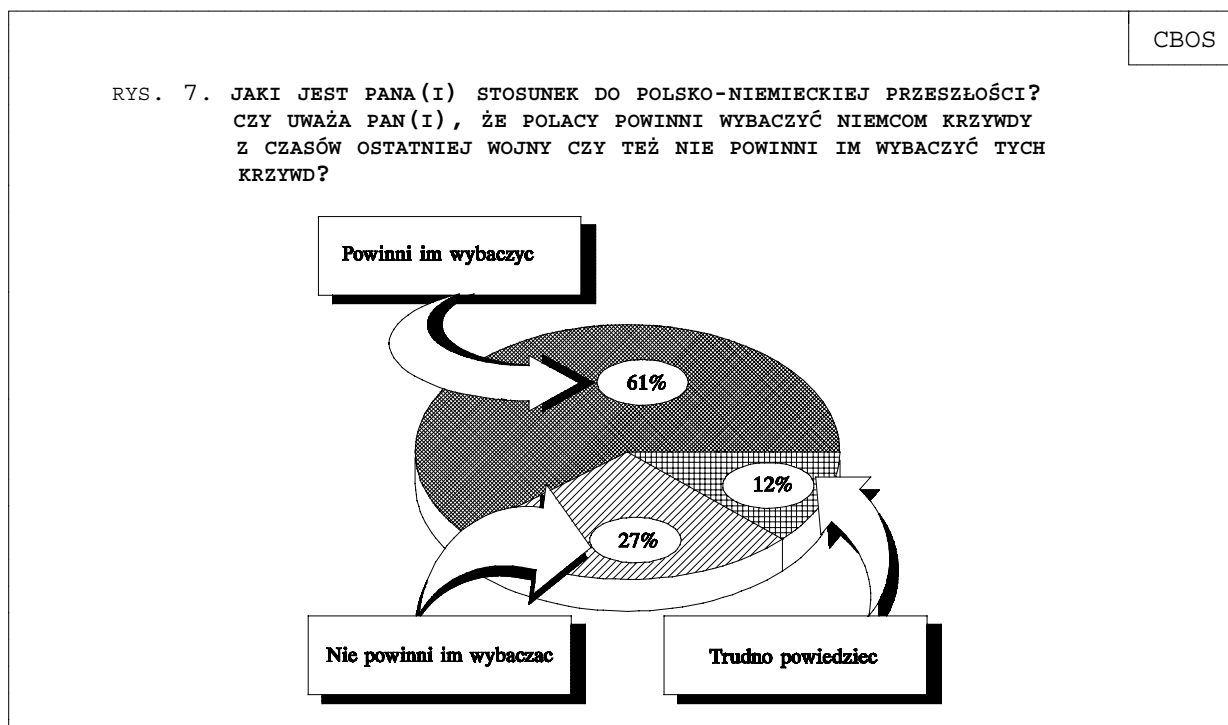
CBOS

RYS. 7. JAKI JEST PANA(I) STOSUNEK DO POLSKO-NIEMIECKIEJ PRZESZŁOŚCI? CZY UWAŻA PAN(I), ŻE POLACY POWINNI WYBACZYĆ NIEMCOM KRZYWDY Z CZASÓW OSTATNIEJ WOJNY CZY TEŻ NIE POWINNI IM WYBACZYĆ TYCH KRZYWD?

Powinni im wybaczyc

61%

12%

27%

Nie powinni im wybaczac

Trudno powiedziec